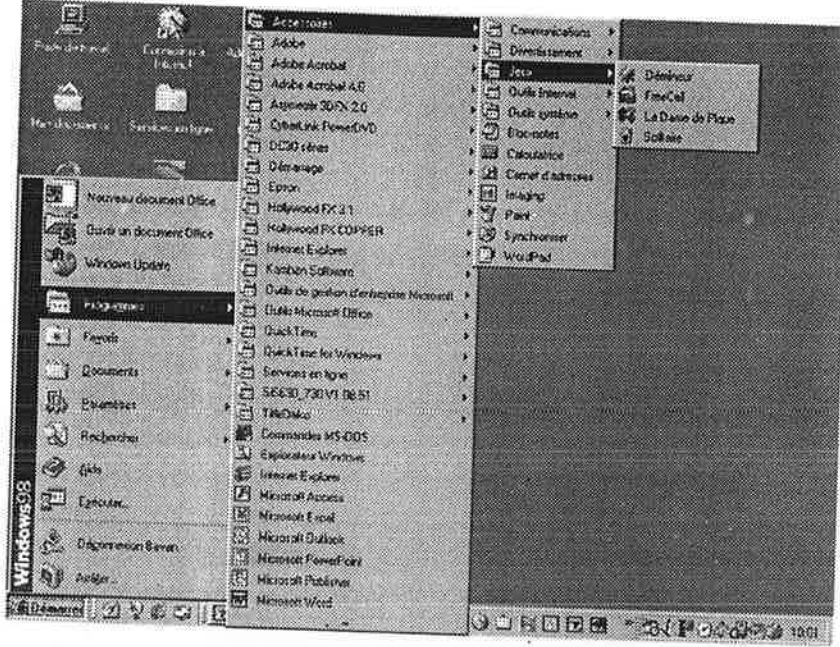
Poste de travail
Connexion à Internet
Mes documents
Services en ligne

Nouveau document Office
Ouvrir un document Office
Windows Update
Programmes
Favoris
Documents
Paramètres
Rechercher
Aide
Exécuter...
Déconnexion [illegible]
Arrêter...
Windows98
Démarrer

Accessoires
Adobe
Adobe Acrobat
Adobe Acrobat 4.0
Asymetrix 3D/FX 2.0
CyberLink PowerDVD
DC30 séries
Démarrage
Epson
Hollywood FX 3.1
Hollywood FX COPPER
Internet Explorer
Kamban Software
Outils de gestion d'entreprise Microsoft
Outils Microsoft Office
QuickTime
QuickTime for Windows
Services en ligne
SiS630_730 V1.08.51
TitleDeko
Commandes MS-DOS
Explorateur Windows
Internet Explorer
Microsoft Access
Microsoft Excel
Microsoft Outlook
Microsoft PowerPoint
Microsoft Publisher
Microsoft Word

Communications
Divertissement
Jeux
Outils Internet
Outils système
Bloc-notes
Calculatrice
Carnet d'adresses
Imaging
Paint
Synchroniser
WordPad

Démineur
FreeCell
La Dame de Pique
Solitaire

10:01